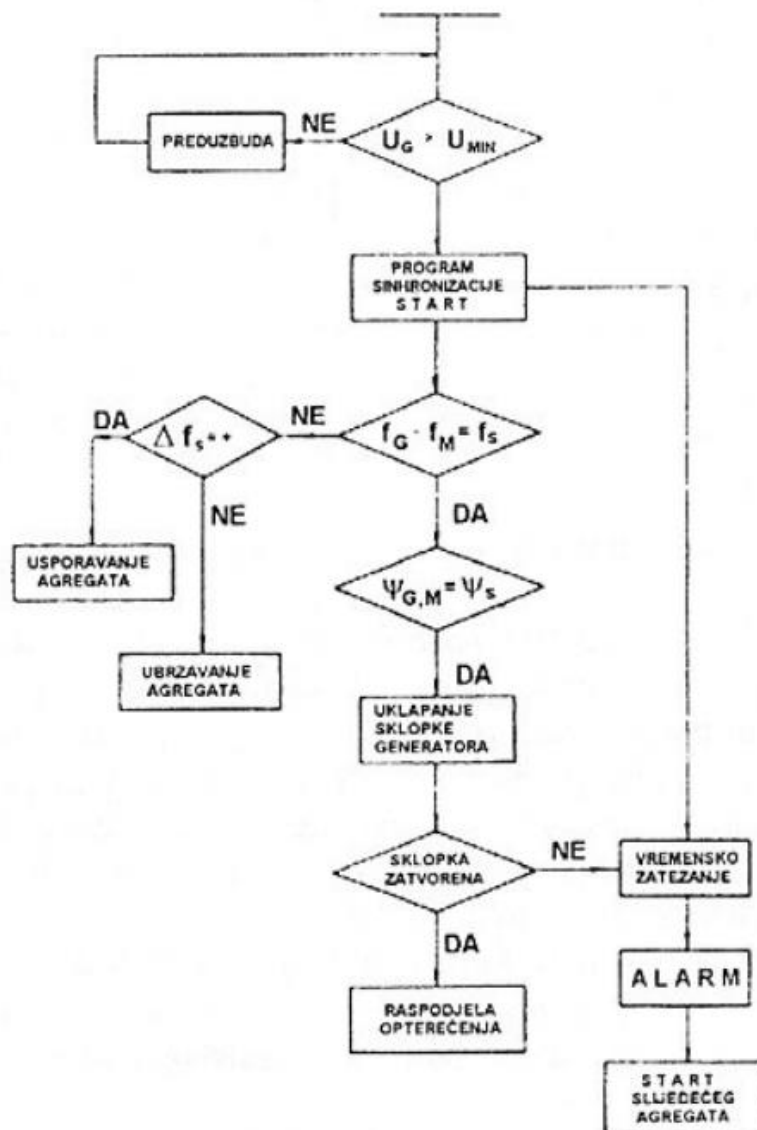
PREDUZBUDA

NE

$U_G > U_{MIN}$

PROGRAM SINHRONIZACIJE START

DA

$\Delta f_{s++}$

NE

$f_G - f_M = f_s$

NE

DA

USPORAVANJE AGREGATA

$\psi_{G,M} = \psi_s$

UBRZAVANJE AGREGATA

DA

UKLAPANJE SKLOPKE GENERATORA

SKLOPKA ZATVORENA

NE

VREMENSKO ZATEZANJE

DA

ALARM

RASPODJELA OPTEREĆENJA

START SLIJEDEĆEG AGREGATA